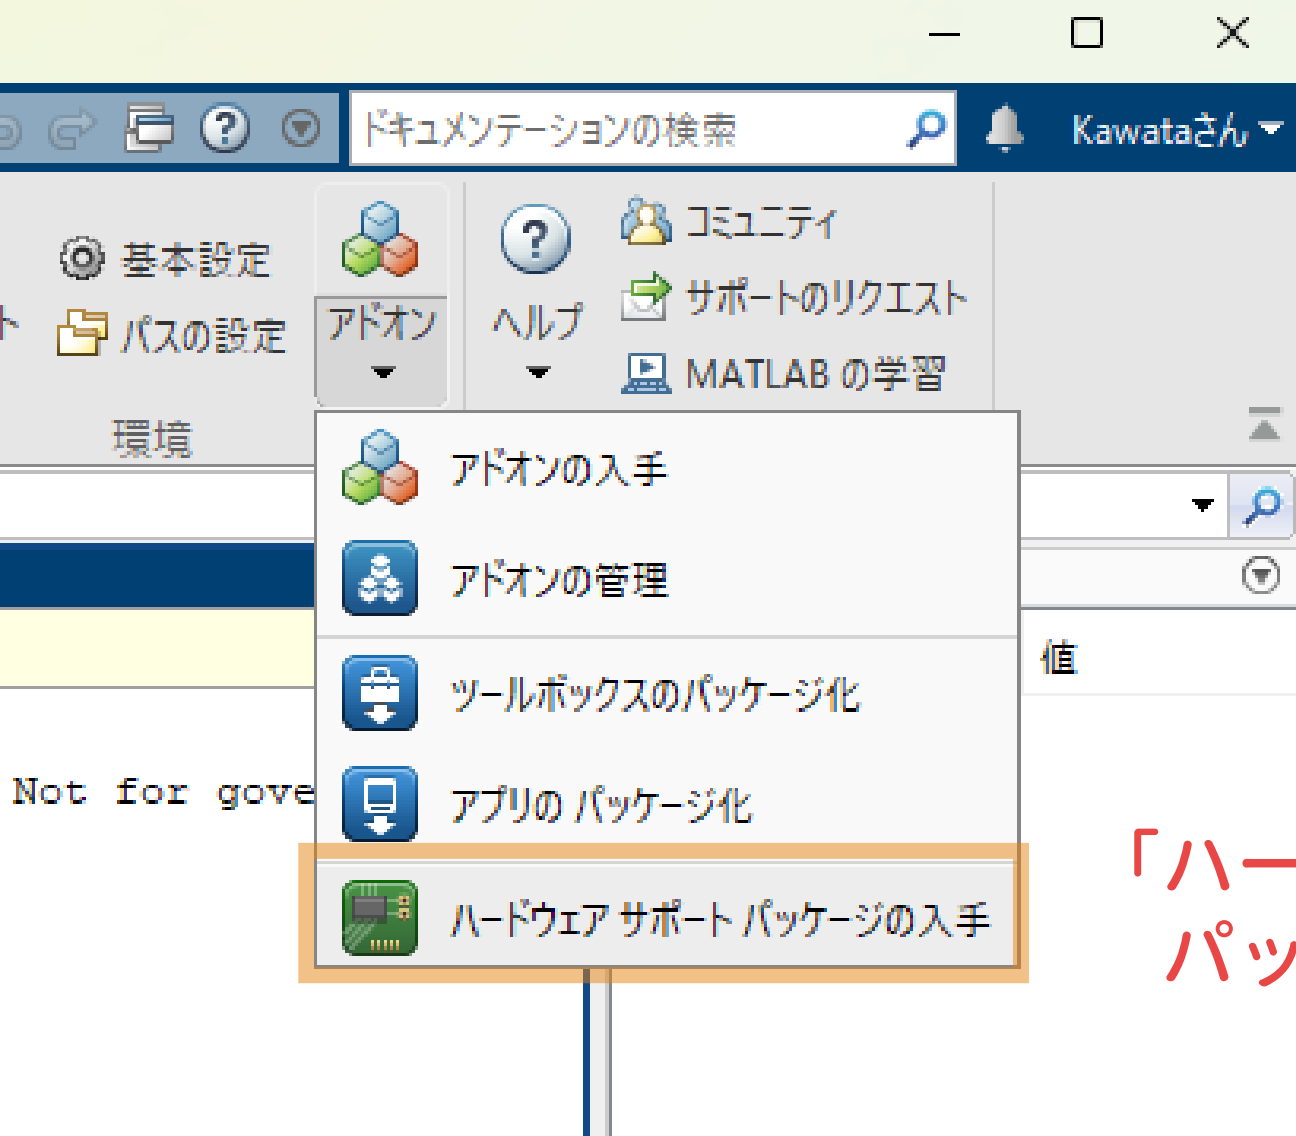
ドキュメンテーションの検索

Kawataさん

基本設定

ト

パスの設定

環境

アドオン

ヘルプ

コミュニティ

サポートのリクエスト

MATLAB の学習

アドオンの入手

アドオンの管理

ツールボックスのパッケージ化

アプリの パッケージ化

ハードウェア サポート パッケージの入手

値

Not for gove

「ハー

パッ